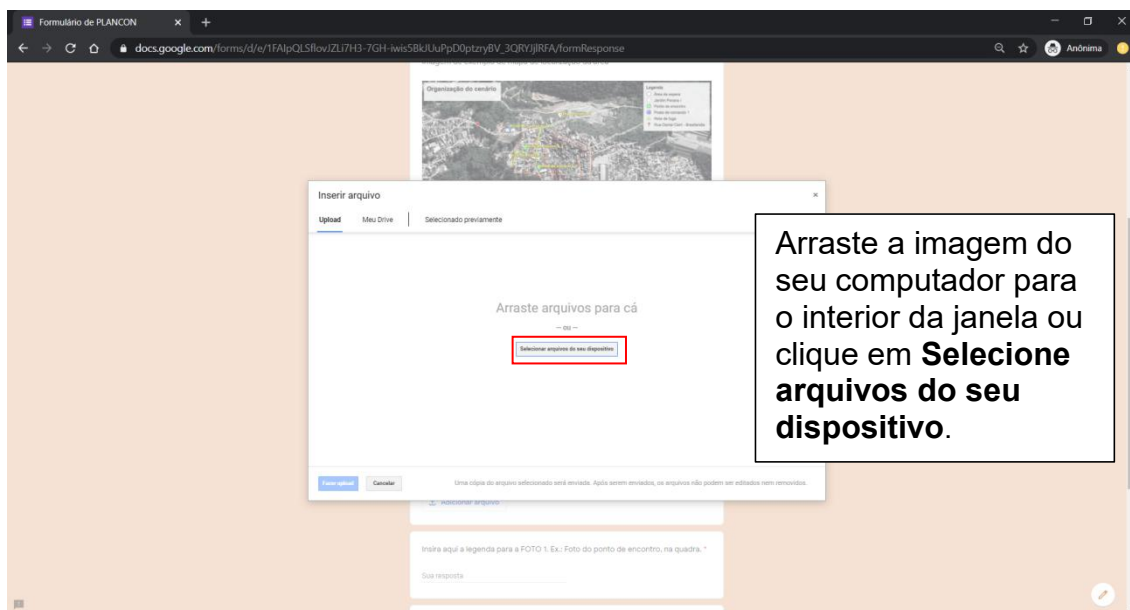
Formulário de PLANCON

docs.google.com/forms/d/e/1FAIpQLSflovJZLi7H3-7GH-iwis5BkUuPpD0ptzryBV_3QRYJjlRFA/formResponse

Anônima

Organização do cenário

Legenda

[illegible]

Inserir arquivo

Upload Meu Drive Selecionado previamente

Arraste arquivos para cá

— ou —

Selecionar arquivos do seu dispositivo

Fazer upload Cancelar

Uma cópia do arquivo selecionado será enviada. Após serem enviados, os arquivos não podem ser editados nem removidos.

Adicionar arquivo

Insira aqui a legenda para a FOTO 1. Ex.: Foto do ponto de encontro, na quadra. *

Sua resposta

Arraste a imagem do seu computador para o interior da janela ou clique em **Selecione arquivos do seu dispositivo**.